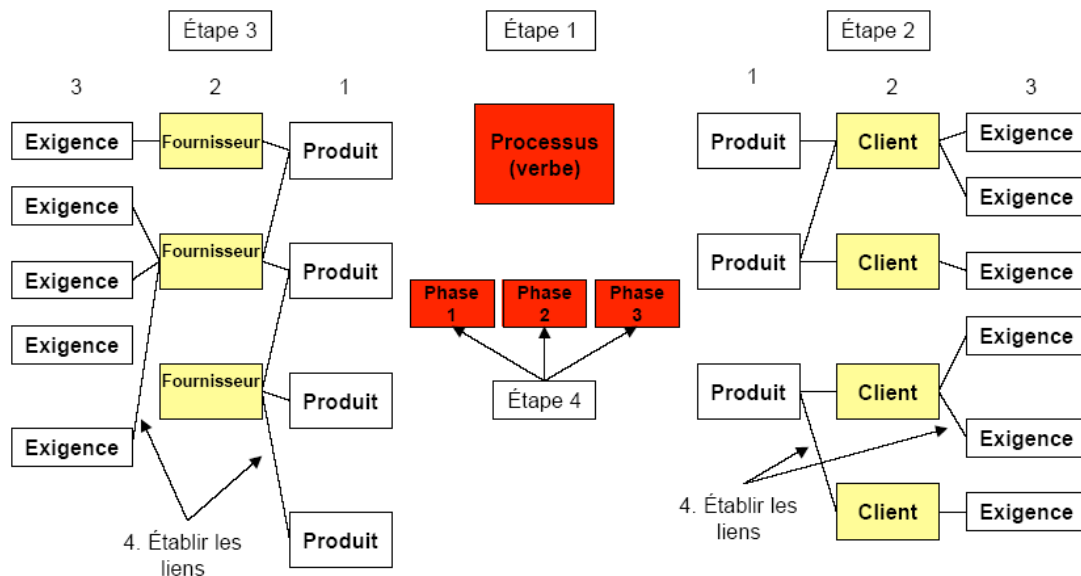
Étape 3

3 2 1

Exigence
Fournisseur
Produit

Exigence
Fournisseur
Produit

Exigence

Exigence
Fournisseur
Produit

Exigence
Produit

4. Établir les liens

Étape 1

Processus (verbe)

Phase 1
Phase 2
Phase 3

Étape 4

Étape 2

1 2 3

Produit
Client
Exigence
Exigence

Produit
Client
Exigence

Exigence
Produit
Client
Exigence

Client
Exigence

4. Établir les liens